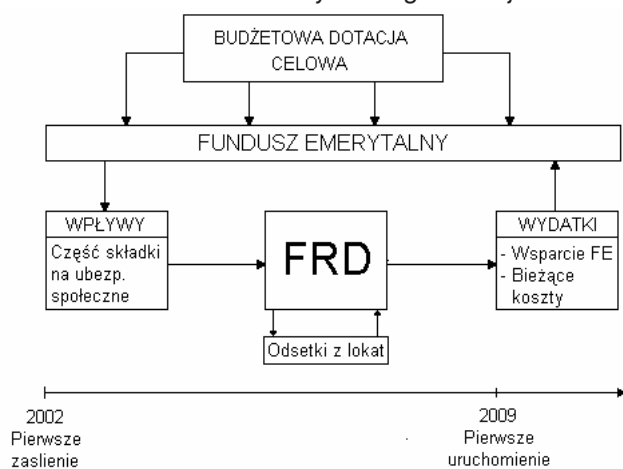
BUDŻETOWA DOTACJA CELOWA

FUNDUSZ EMERYTALNY

WPŁYWY

Część składki na ubezp. społeczne

FRD

Odsetki z lokat

WYDATKI

- Wsparcie FE
- Bieżące koszty

2002
Pierwsze
zaslienie

2009
Pierwsze
uruchomienie